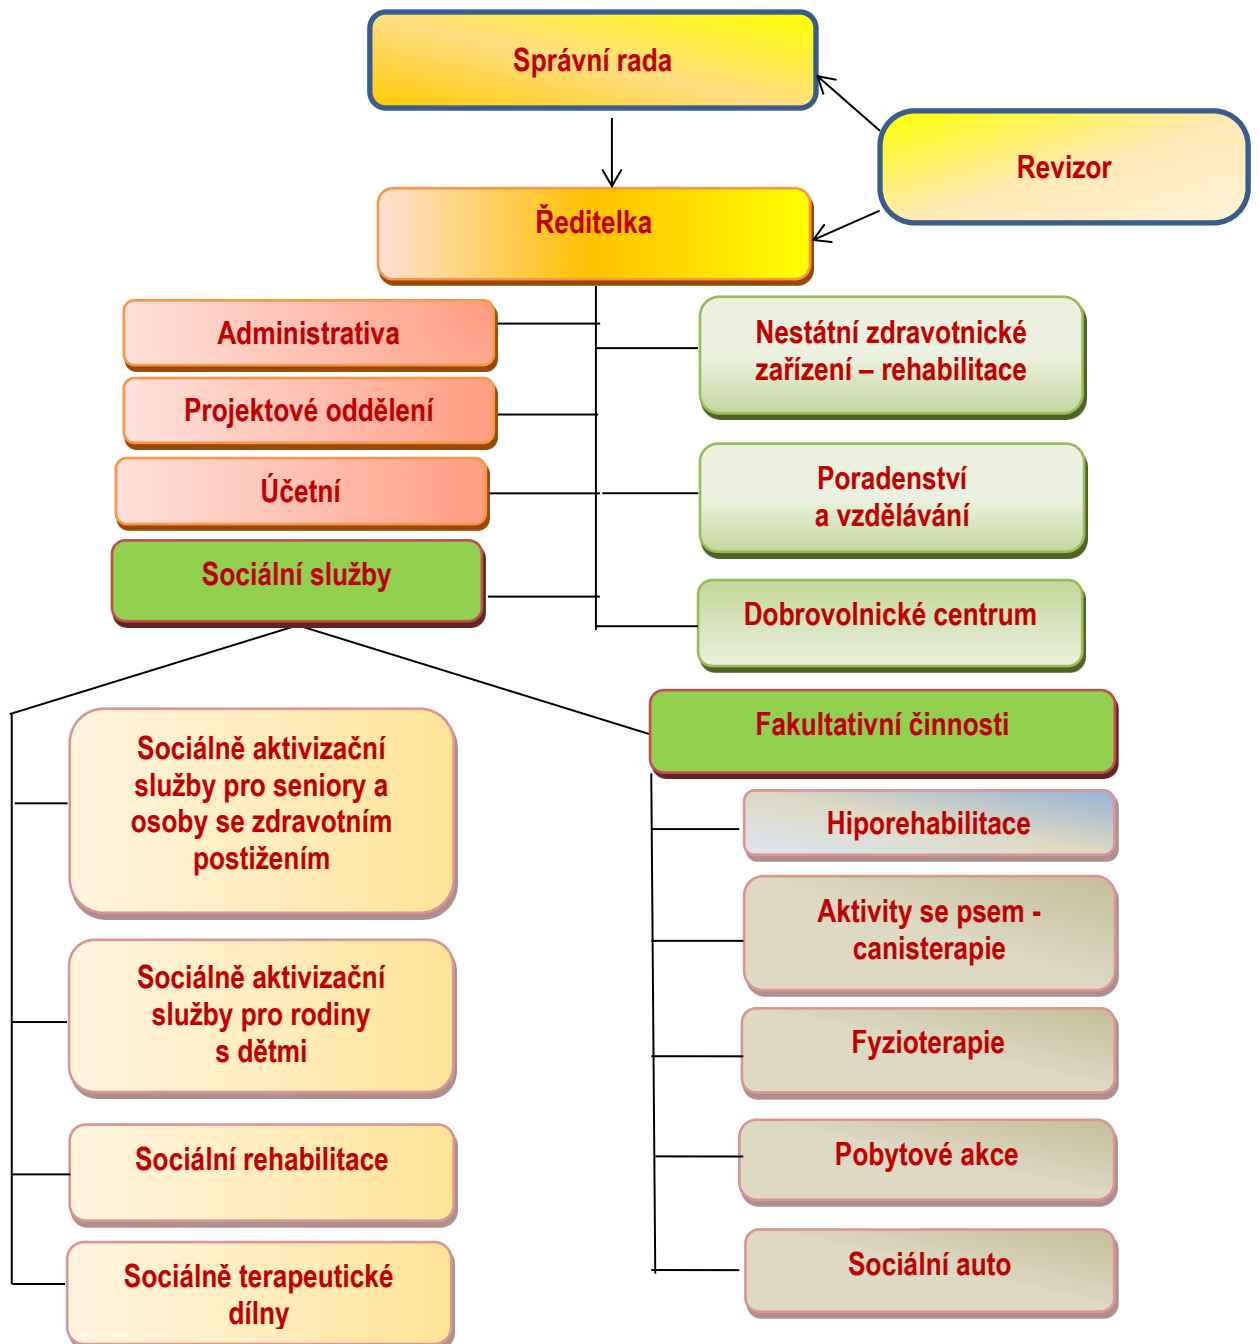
Správní rada

Revizor

Ředitelka

Administrativa

Projektové oddělení

Účetní

Sociální služby

Nestátní zdravotnické zařízení – rehabilitace

Poradenství a vzdělávání

Dobrovolnické centrum

Sociálně aktivizační služby pro seniory a osoby se zdravotním postižením

Sociálně aktivizační služby pro rodiny s dětmi

Sociální rehabilitace

Sociálně terapeutické dílny

Fakultativní činnosti

Hiporehabilitace

Aktivity se psem - canisterapie

Fyzioterapie

Pobytové akce

Sociální auto